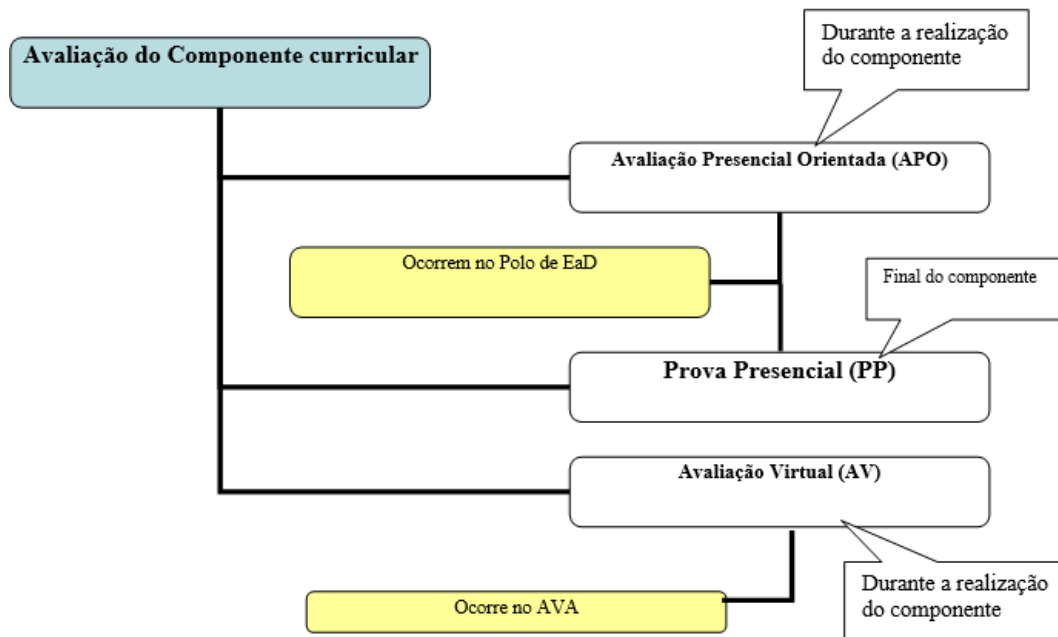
Avaliação do Componente curricular

Durante a realização do componente

Avaliação Presencial Orientada (APO)

Ocorrem no Polo de EaD

Final do componente

Prova Presencial (PP)

Avaliação Virtual (AV)

Durante a realização do componente

Ocorre no AVA